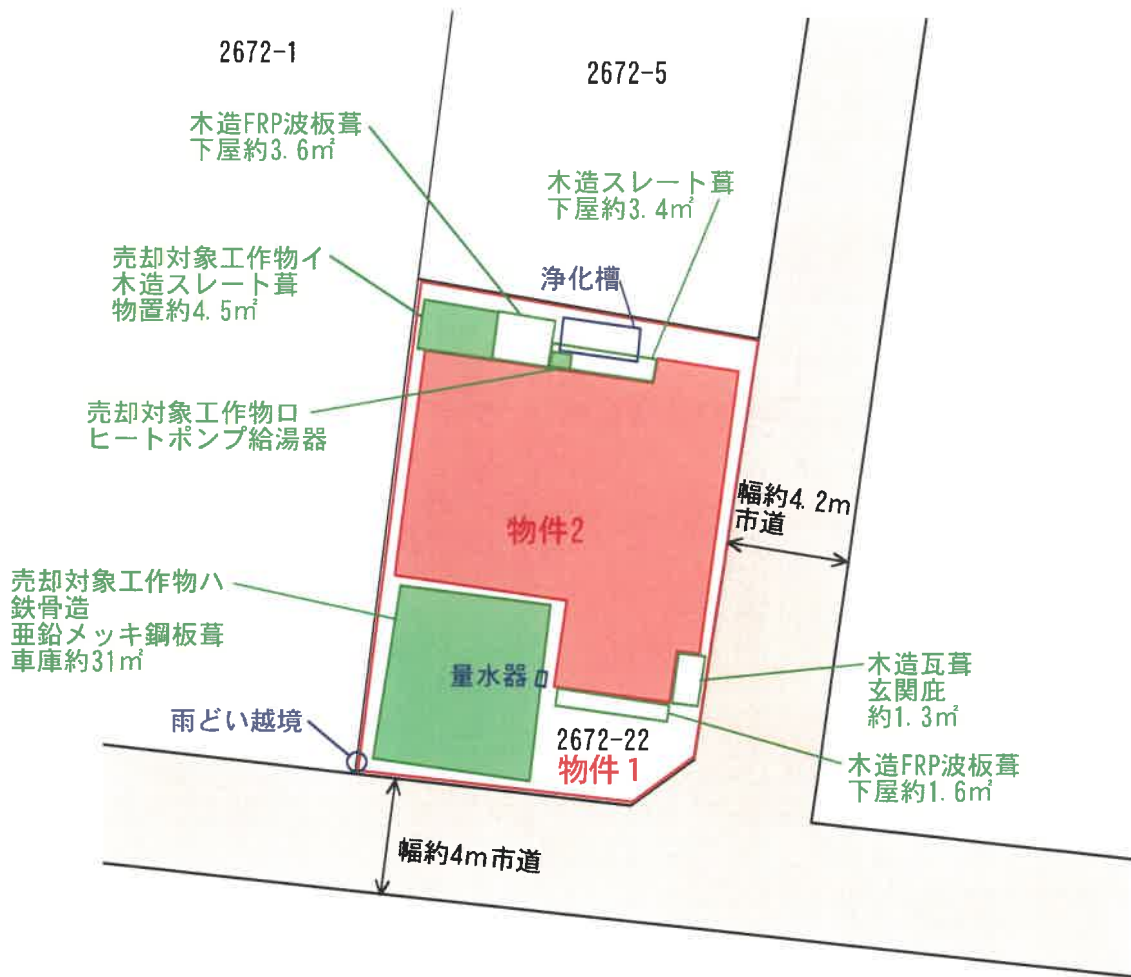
2672-1

2672-5

木造FRP波板葺
下屋約3.6㎡

木造スレート葺
下屋約3.4㎡

売却対象工作物イ
木造スレート葺
物置約4.5㎡

浄化槽

売却対象工作物ロ
ヒートポンプ給湯器

幅約4.2m
市道

物件2

売却対象工作物ハ
鉄骨造
亜鉛メッキ鋼板葺
車庫約31㎡

量水器

木造瓦葺
玄関庇
約1.3㎡

雨どい越境

2672-22
物件1

木造FRP波板葺
下屋約1.6㎡

幅約4m市道